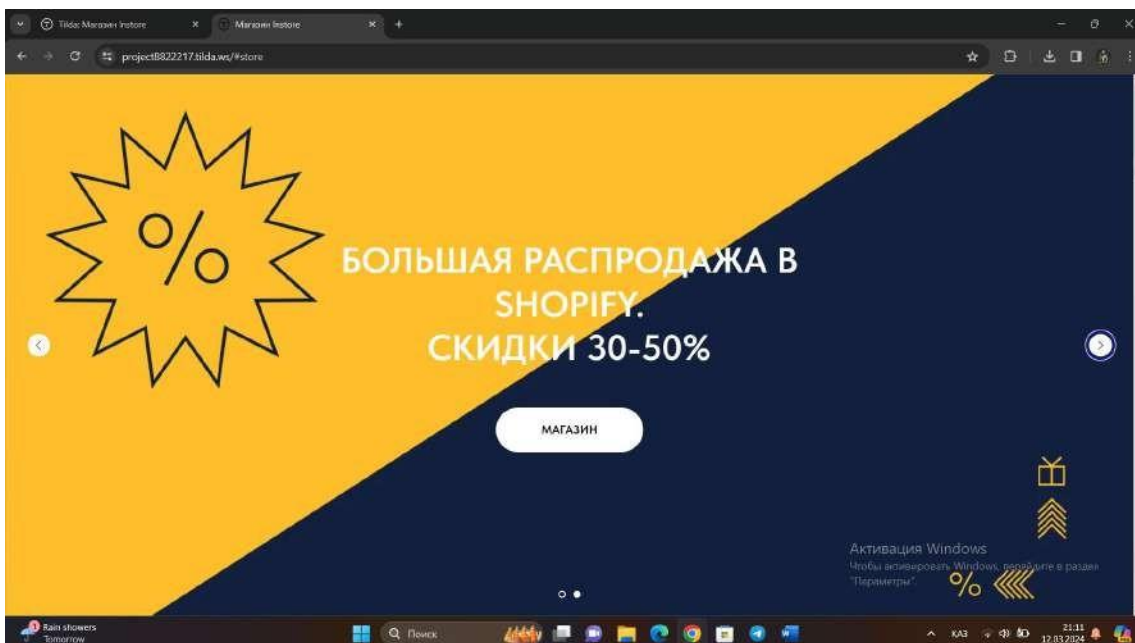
Tilda: Магазин Instore
Магазин Instore
project8822217.tilda.ws/#store

%

БОЛЬШАЯ РАСПРОДАЖА В SHOPIFY.
СКИДКИ 30-50%

МАГАЗИН

Активация Windows
Чтобы активировать Windows, перейдите в раздел "Параметры".

%

Rain showers
Tomorrow
Поиск
ҚАЗ
21:11
12.03.2024